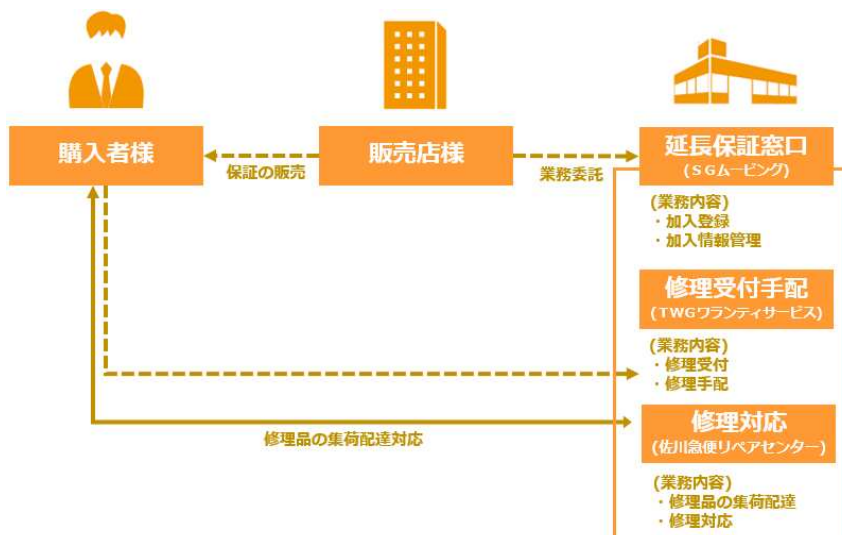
購入者様

販売店様

延長保証窓口
（SGムービング）

保証の販売

業務委託

（業務内容）
・加入登録
・加入情報管理

修理受付手配
（TWGワランティサービス）

（業務内容）
・修理受付
・修理手配

修理対応
（佐川急便リペアセンター）

修理品の集荷配達対応

（業務内容）
・修理品の集荷配達
・修理対応